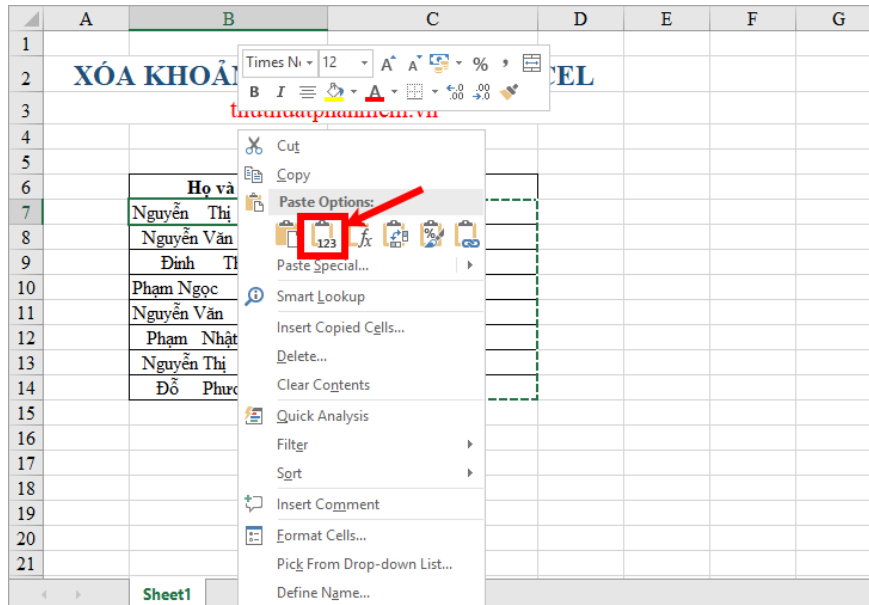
| | A | B | C | D | E | F | G |
|---|---|---|---|---|---|---|---|
| 1 | | | | | | | |
| 2 | XÓA KHOẢN | | CEL | | | | |
| 3 | | thuthuatphanmem.vn | | | | | |
| 4 | | | | | | | |
| 5 | | | | | | | |
| 6 | | Họ và | | | | | |
| 7 | | Nguyễn Thị | | | | | |
| 8 | | Nguyễn Văn | | | | | |
| 9 | | Đinh Th | | | | | |
| 10 | | Phạm Ngọc | | | | | |
| 11 | | Nguyễn Văn | | | | | |
| 12 | | Phạm Nhật | | | | | |
| 13 | | Nguyễn Thị | | | | | |
| 14 | | Đỗ Phươ | | | | | |
| 15 | | | | | | | |
| 16 | | | | | | | |
| 17 | | | | | | | |
| 18 | | | | | | | |
| 19 | | | | | | | |
| 20 | | | | | | | |
| 21 | | | | | | | |

Times N 12 A A % , B I A .00 .0

Cut
Copy
Paste Options:
123
Paste Special...
Smart Lookup
Insert Copied Cells...
Delete...
Clear Contents
Quick Analysis
Filter
Sort
Insert Comment
Format Cells...
Pick From Drop-down List...
Define Name...

Sheet1